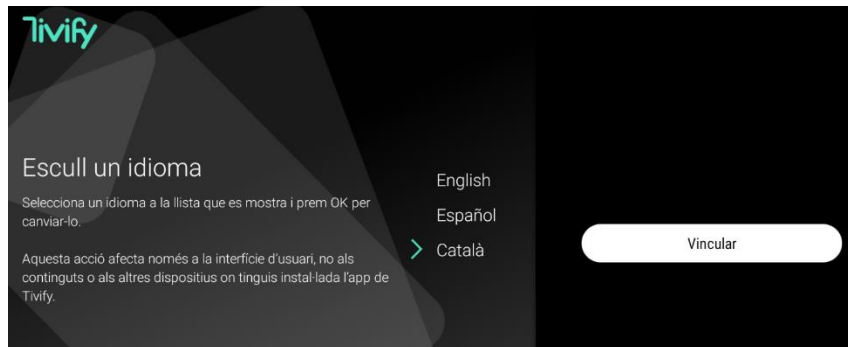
Tivify

Escull un idioma

Selecciona un idioma a la llista que es mostra i prem OK per canviar-lo.

Aquesta acció afecta només a la interfície d'usuari, no als continguts o als altres dispositius on tinguis instal·lada l'app de Tivify.

English
Español
Català

Vincular